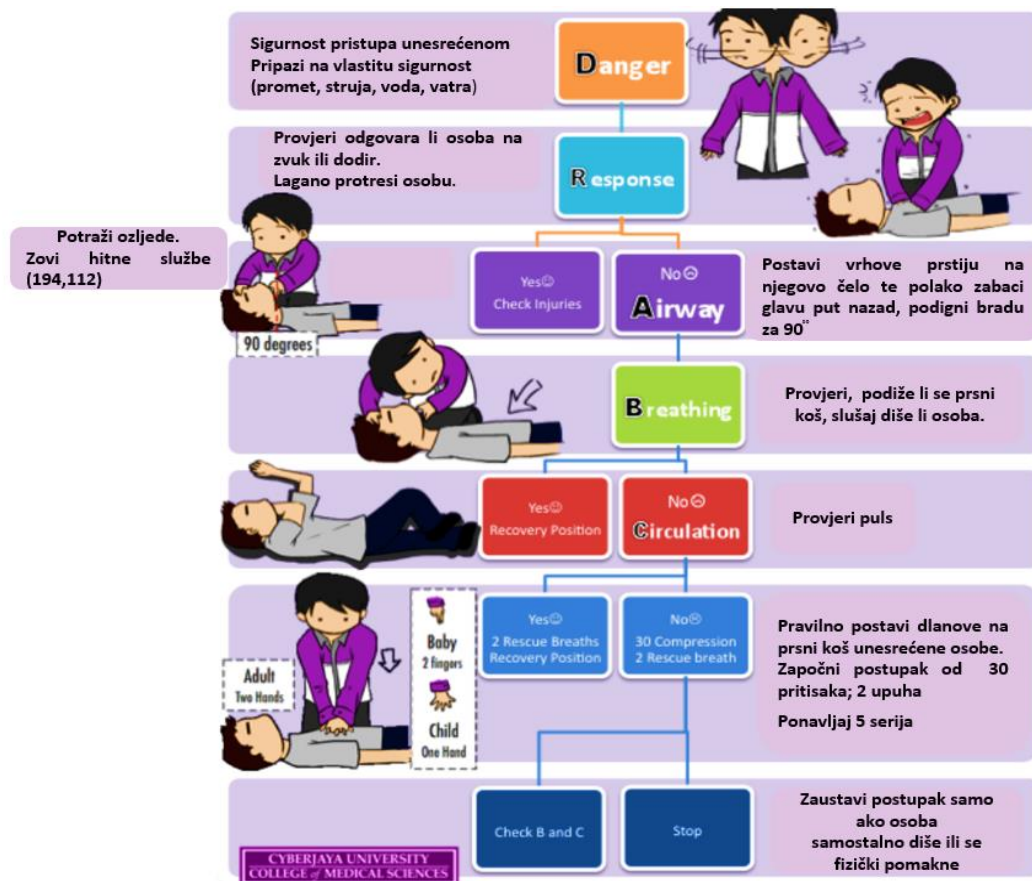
Sigurnost pristupa unesrećenom
Pripazi na vlastitu sigurnost
(promet, struja, voda, vatra)

Danger

Provjeri odgovara li osoba na zvuk ili dodir.
Lagano protresi osobu.

Response

Potraži ozljede.
Zovi hitne službe (194,112)

Yes☺
Check Injuries

No☹
Airway

Postavi vrhove prstiju na njegovo čelo te polako zabaci glavu put nazad, podigni bradu za 90˚

90 degrees

Breathing

Provjeri, podiže li se prsni koš, slušaj diše li osoba.

Yes☺
Recovery Position

No☹
Circulation

Provjeri puls

Adult
Two Hands

Baby
2 fingers

Child
One Hand

Yes☺
2 Rescue Breaths
Recovery Position

No☹
30 Compression
2 Rescue breath

Pravilno postavi dlanove na prsni koš unesrećene osobe.
Započni postupak od 30 pritisaka; 2 upuha

Ponavljaj 5 serija

Check B and C

Stop

Zaustavi postupak samo ako osoba samostalno diše ili se fizički pomakne

CYBERJAYA UNIVERSITY
COLLEGE of MEDICAL SCIENCES